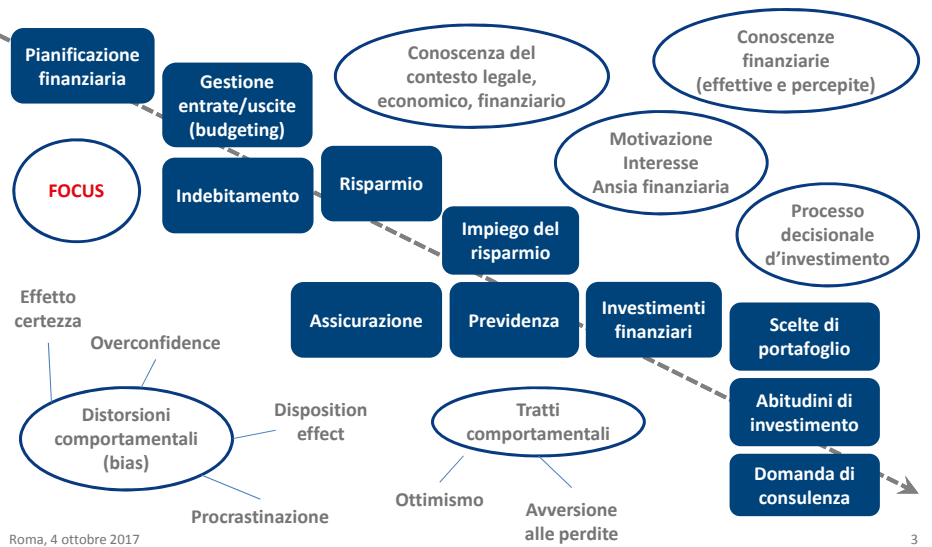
Pianificazione finanziaria

Gestione entrate/uscite (budgeting)

Conoscenza del contesto legale, economico, finanziario

Conoscenze finanziarie (effettive e percepite)

Motivazione Interesse Ansia finanziaria

FOCUS

Indebitamento

Risparmio

Processo decisionale d'investimento

Impiego del risparmio

Effetto certezza

Assicurazione

Previdenza

Investimenti finanziari

Scelte di portafoglio

Overconfidence

Distorsioni comportamentali (bias)

Disposition effect

Tratti comportamentali

Abitudini di investimento

Domanda di consulenza

Ottimismo

Avversione alle perdite

Procrastinazione

Roma, 4 ottobre 2017

3